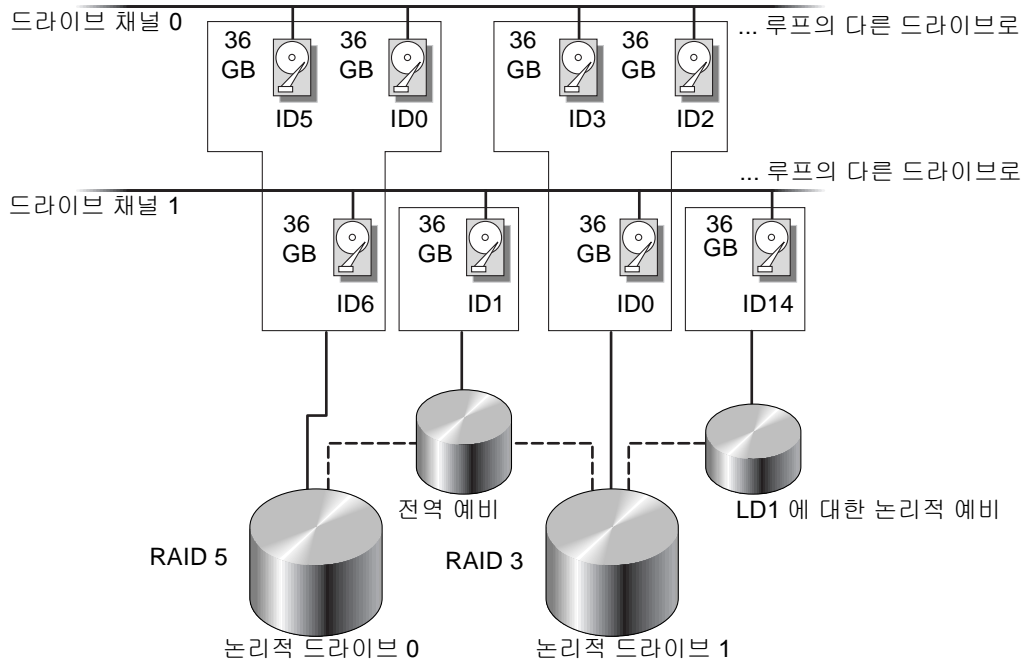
드라이브 채널 0

36 GB
ID5

36 GB
ID0

36 GB
ID3

36 GB
ID2

... 루프의 다른 드라이브로

... 루프의 다른 드라이브로

드라이브 채널 1

36 GB
ID6

36 GB
ID1

36 GB
ID0

36 GB
ID14

전역 예비

LD1 에 대한 논리적 예비

RAID 5

RAID 3

논리적 드라이브 0

논리적 드라이브 1